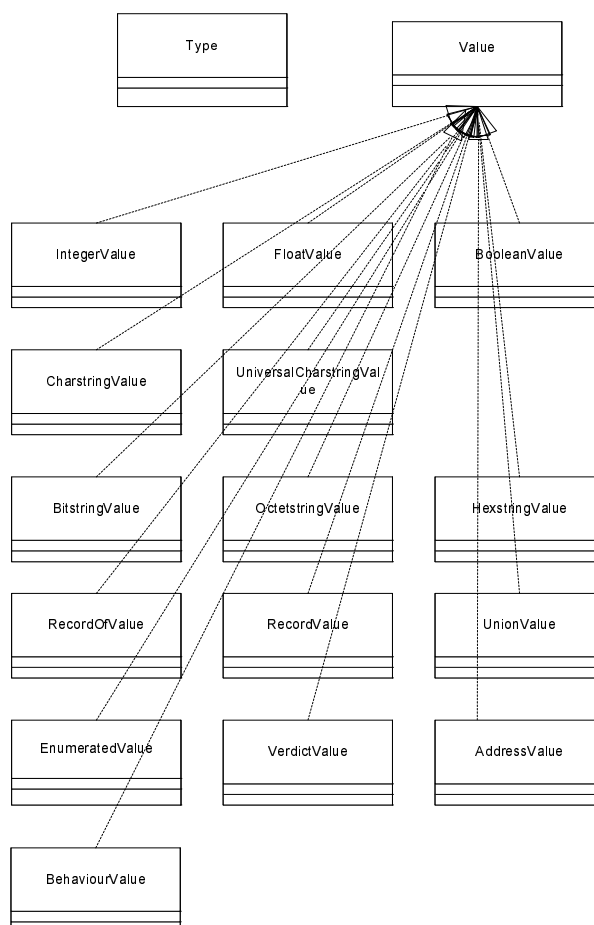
Type

Value

IntegerValue

FloatValue

BooleanValue

CharstringValue

UniversalCharstringValue

BitstringValue

OctetstringValue

HexstringValue

RecordOfValue

RecordValue

UnionValue

EnumeratedValue

VerdictValue

AddressValue

BehaviourValue